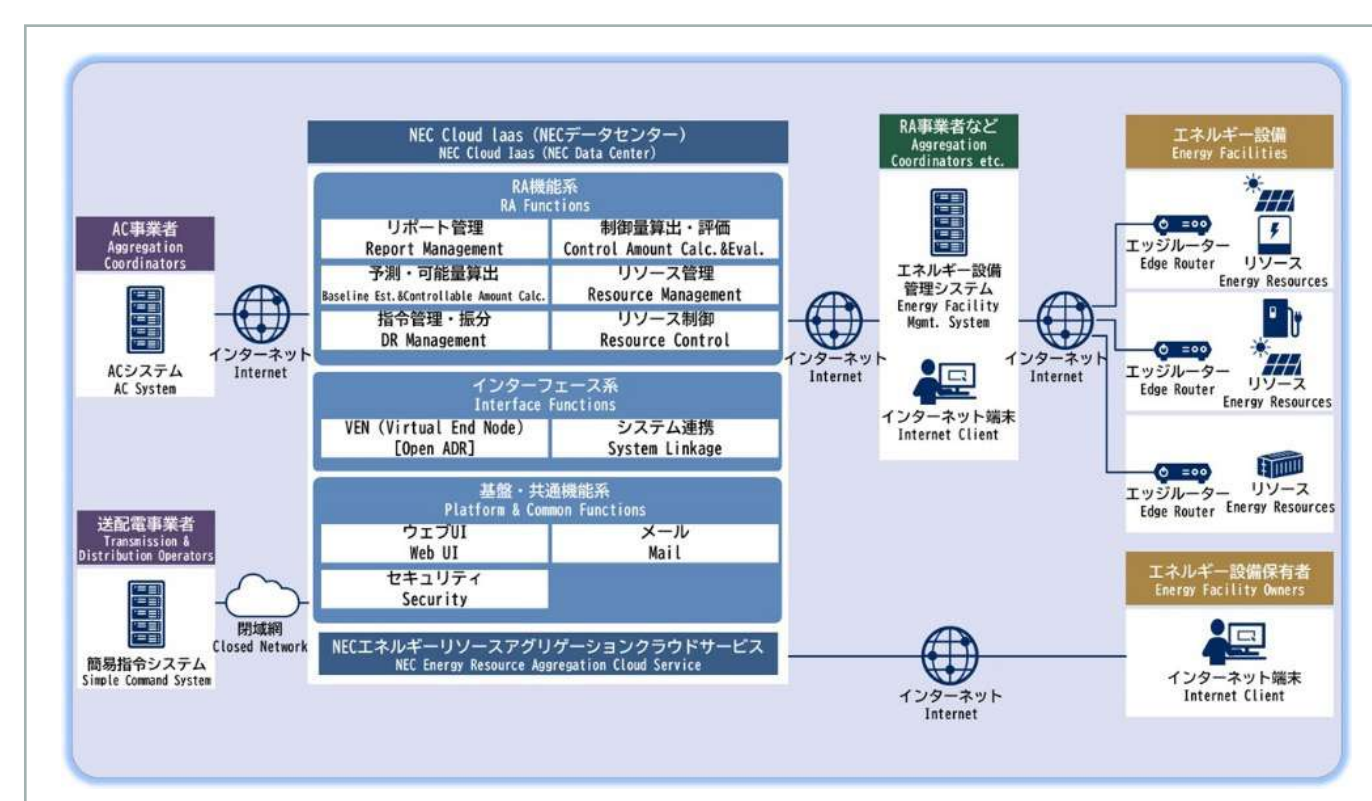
AC事業者
Aggregation Coordinators

ACシステム
AC System

インターネット
Internet

送配電事業者
Transmission & Distribution Operators

簡易指令システム
Simple Command System

閉域網
Closed Network

NEC Cloud Iaas (NECデータセンター)
NEC Cloud Iaas (NEC Data Center)

RA機能系
RA Functions

| リポート管理 Report Management | 制御量算出・評価 Control Amount Calc.&Eval. |
|---|---|
| 予測・可能量算出 Baseline Est.&Controllable Amount Calc. | リソース管理 Resource Management |
| 指令管理・振分 DR Management | リソース制御 Resource Control |

インターフェース系
Interface Functions

| VEN (Virtual End Node) [Open ADR] | システム連携 System Linkage |
|---|---|

基盤・共通機能系
Platform & Common Functions

| ウェブUI Web UI | メール Mail |
|---|---|
| セキュリティ Security | |

NECエネルギーリソースアグリゲーションクラウドサービス
NEC Energy Resource Aggregation Cloud Service

インターネット
Internet

RA事業者など
Aggregation Coordinators etc.

エネルギー設備管理システム
Energy Facility Mgmt. System

インターネット端末
Internet Client

インターネット
Internet

インターネット
Internet

エネルギー設備
Energy Facilities

エッジルーター
Edge Router
リソース
Energy Resources

エッジルーター
Edge Router
リソース
Energy Resources

エッジルーター
Edge Router
リソース
Energy Resources

エネルギー設備保有者
Energy Facility Owners

インターネット端末
Internet Client